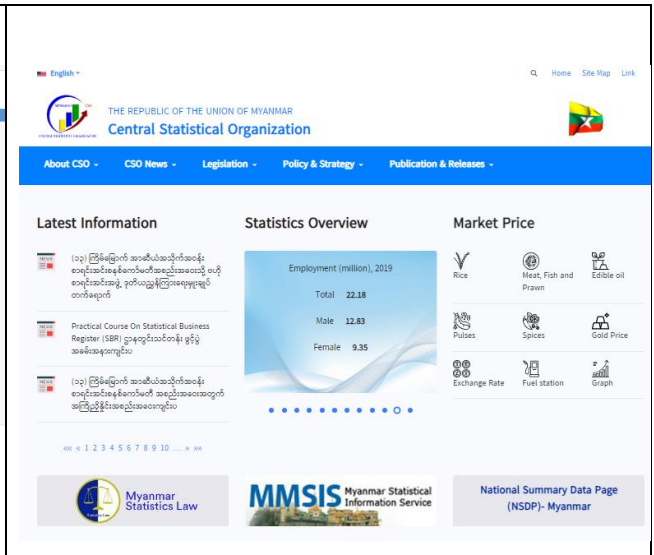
English

Home Site Map Link

THE REPUBLIC OF THE UNION OF MYANMAR
Central Statistical Organization

About CSO CSO News Legislation Policy & Strategy Publication & Releases

Latest Information

(၁၃) ကြိမ်မြောက် အာဆီယံအသိုက်အဝန်း စာရင်းအင်းစနစ်ကော်မတီ အစည်းအဝေးသို့ ပဟိုစာရင်းအင်းအဖွဲ့ ဒုတိယညွှန်ကြားရေးမှူးချုပ် တက်ရောက်

Practical Course On Statistical Business Register (SBR) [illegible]

(၁၃) ကြိမ်မြောက် အာဆီယံအသိုက်အဝန်း စာရင်းအင်းစနစ်ကော်မတီ အစည်းအဝေးအတွက် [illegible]

«« « 1 2 3 4 5 6 7 8 9 10 .... » »»

Statistics Overview

Employment (million), 2019
Total 22.18
Male 12.83
Female 9.35

Market Price

Rice
Meat, Fish and Prawn
Edible oil
Pulses
Spices
Gold Price
Exchange Rate
Fuel station
Graph

Myanmar Statistics Law

MMSIS Myanmar Statistical Information Service

National Summary Data Page (NSDP)- Myanmar